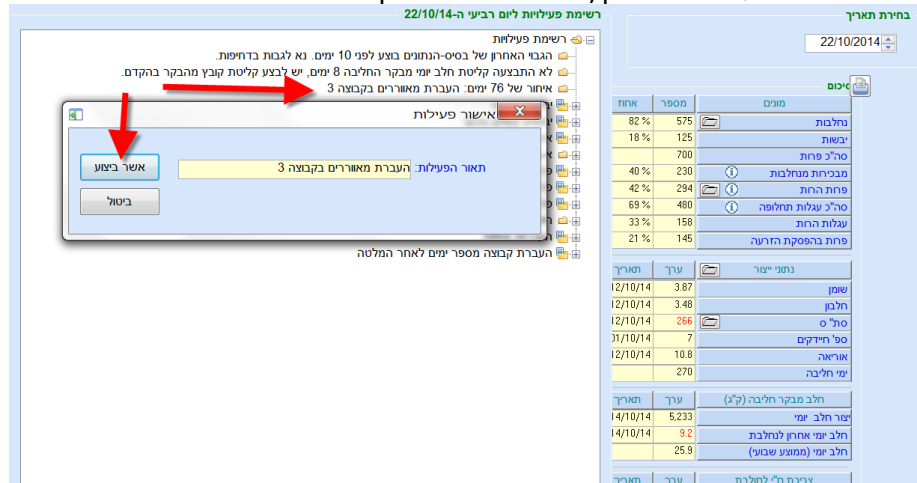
בחירת תאריך
22/10/2014

רשימת פעילויות ליום רביעי ה-22/10/14

רשימת פעילויות
הגבוי האחרון של בסיס-הנתונים בוצע לפני 10 ימים. נא לגבות בדחיפות.
לא התבצעה קליטת חלב יומי מבקר החליבה 8 ימים, יש לבצע קליטת קובץ מהבקר בהקדם.
איחור של 76 ימים: העברת מאוררים בקבוצה 3
העברת קבוצה מספר ימים לאחר המלטה

אישור פעילות
תאור הפעילות: העברת מאוררים בקבוצה 3
אשר ביצוע
ביטול

סיכום
| אחוז | מספר | מונים |
|---|---|---|
| 82 % | 575 | נחלבות |
| 18 % | 125 | יבשות |
| | 700 | סה"כ פרות |
| 40 % | 230 | מבכירות מנחלבות |
| 42 % | 294 | פרות הרות |
| 69 % | 480 | סה"כ עגלות תחלופה |
| 33 % | 158 | עגלות הרות |
| 21 % | 145 | פרות בהפסקת הזרעה |

| תאריך | ערך | נתוני ייצור |
|---|---|---|
| 12/10/14 | 3.87 | שומן |
| 12/10/14 | 3.48 | חלבון |
| 12/10/14 | 266 | סת"ס |
| 01/10/14 | 7 | ספ' חיידקים |
| 12/10/14 | 10.8 | אוריאה |
| | 270 | ימי חליבה |

| תאריך | ערך | חלב מבקר חליבה (ק"ג) |
|---|---|---|
| 14/10/14 | 5,233 | יצור חלב יומי |
| 14/10/14 | 9.2 | חלב יומי אחרון לנחלבת |
| | 25.9 | חלב יומי (ממוצע שבועי) |

תאריך ערך צריכת ח"ב לחולבת